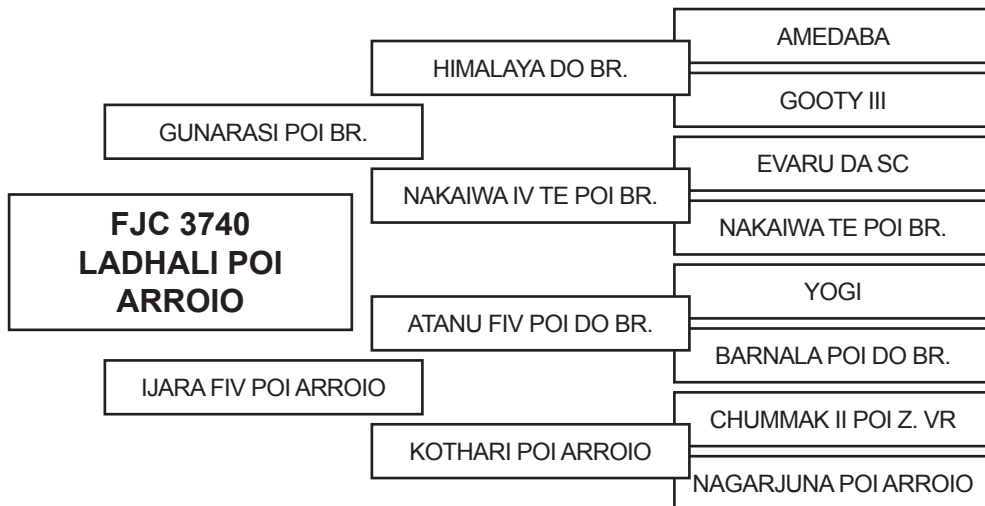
FJC 3740
LADHALI POI ARROIO

GUNARASI POI BR.

HIMALAYA DO BR.

AMEDABA

GOOTY III

NAKAIWA IV TE POI BR.

EVARU DA SC

NAKAIWA TE POI BR.

IJARA FIV POI ARROIO

ATANU FIV POI DO BR.

YOGI

BARNALA POI DO BR.

KOTHARI POI ARROIO

CHUMMAK II POI Z. VR

NAGARJUNA POI ARROIO